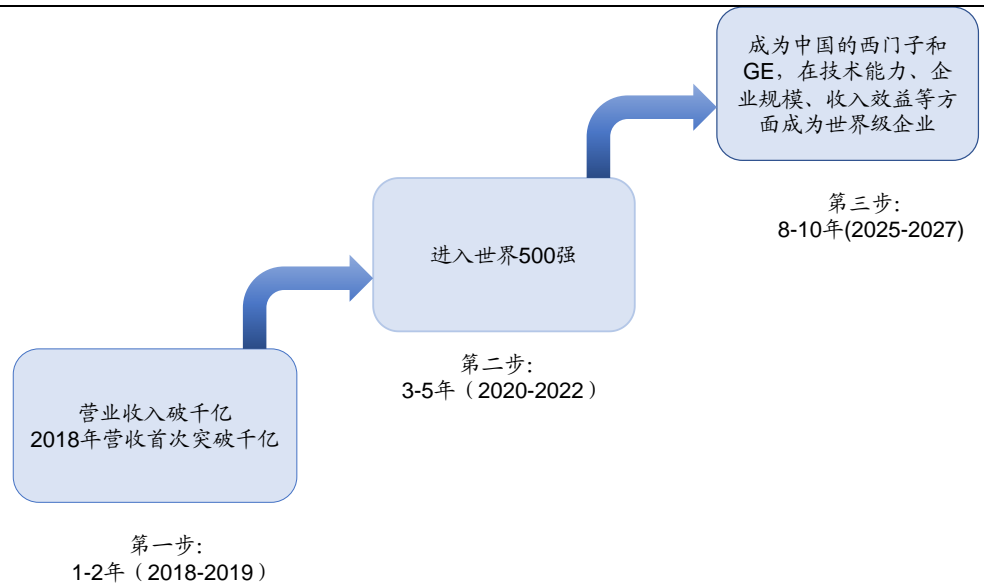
成为中国的西门子和GE，在技术能力、企业规模、收入效益等方面成为世界级企业

第三步:
8-10年(2025-2027)

进入世界500强

第二步:
3-5年（2020-2022）

营业收入破千亿
2018年营收首次突破千亿

第一步:
1-2年（2018-2019）